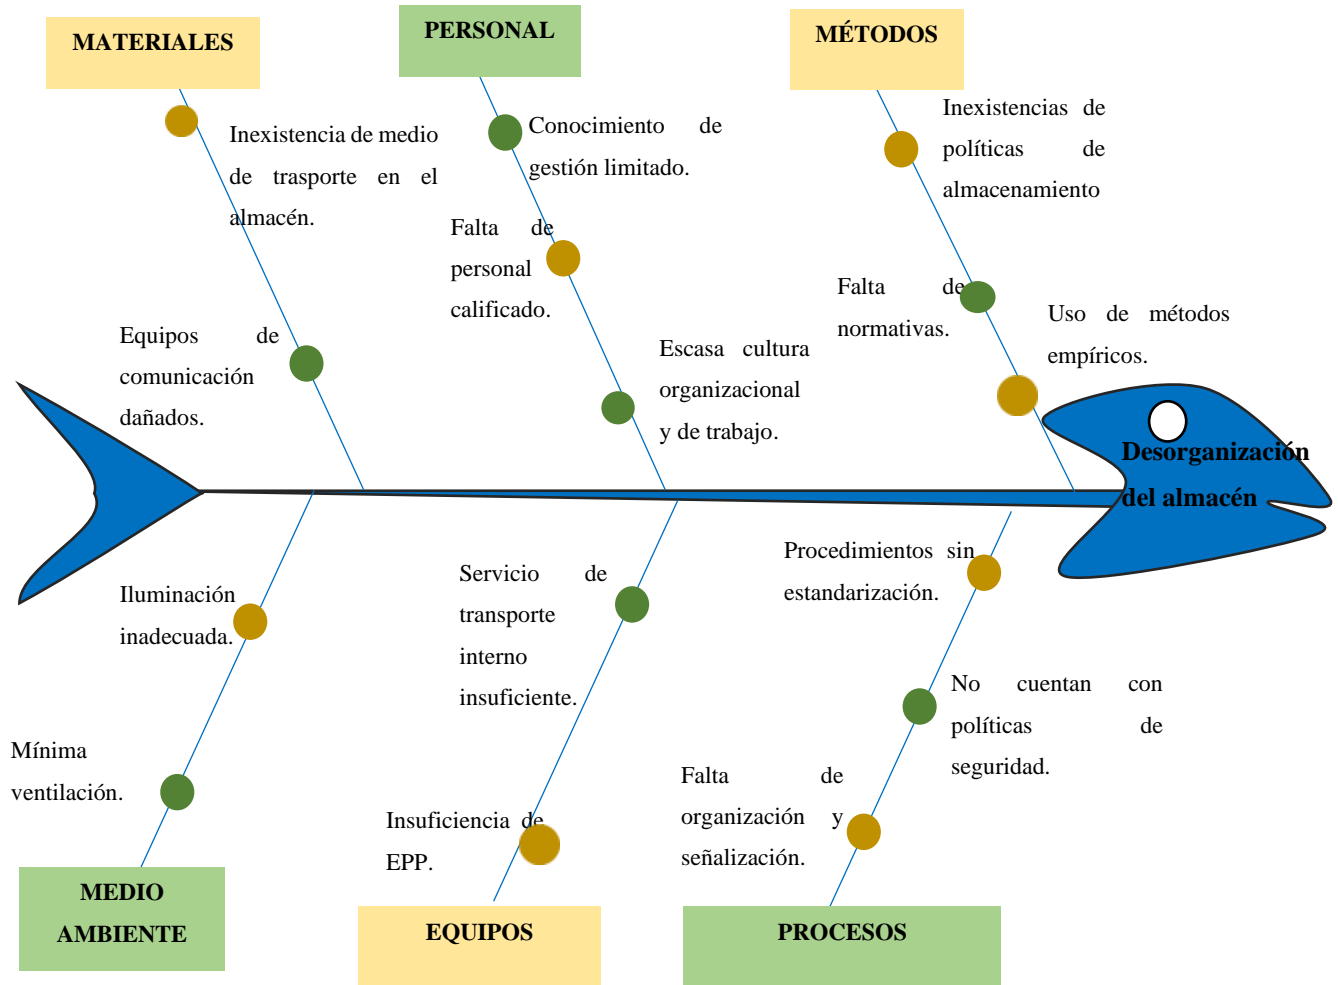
MATERIALES

PERSONAL

MÉTODOS

Inexistencia de medio de trasporte en el almacén.

Conocimiento de gestión limitado.

Inexistencias de políticas de almacenamiento

Falta de personal calificado.

Falta de normativas.

Uso de métodos empíricos.

Equipos de comunicación dañados.

Escasa cultura organizacional y de trabajo.

Desorganización del almacén

Procedimientos sin estandarización.

Servicio de transporte interno insuficiente.

Iluminación inadecuada.

No cuentan con políticas de seguridad.

Mínima ventilación.

Falta de organización y señalización.

Insuficiencia de EPP.

MEDIO AMBIENTE

EQUIPOS

PROCESOS